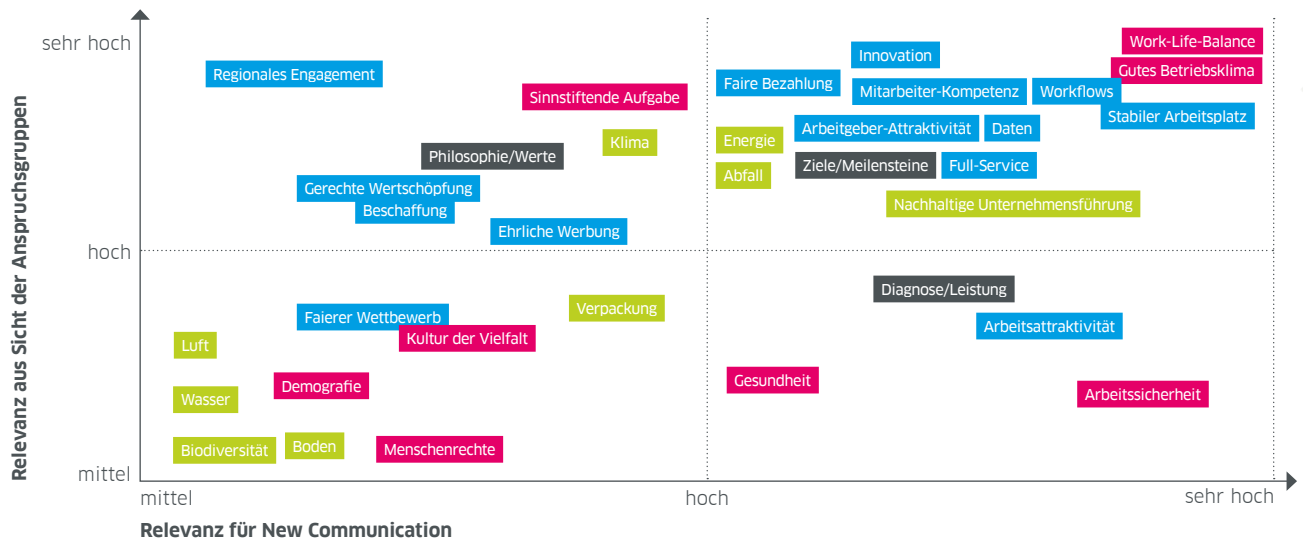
Relevanz aus Sicht der Anspruchsgruppen

sehr hoch

hoch

mittel

Regionales Engagement
Sinnstiftende Aufgabe
Klima
Philosophie/Werte
Gerechte Wertschöpfung
Beschaffung
Ehrliche Werbung

Innovation
Work-Life-Balance
Faire Bezahlung
Gutes Betriebsklima
Mitarbeiter-Kompetenz
Workflows
Stabiler Arbeitsplatz
Energie
Arbeitgeber-Attraktivität
Daten
Ziele/Meilensteine
Full-Service
Abfall
Nachhaltige Unternehmensführung

Verpackung
Faierer Wettbewerb
Kultur der Vielfalt
Luft
Demografie
Wasser
Biodiversität
Boden
Menschenrechte

Diagnose/Leistung
Arbeitsattraktivität
Gesundheit
Arbeitssicherheit

mittel
hoch
sehr hoch

Relevanz für New Communication